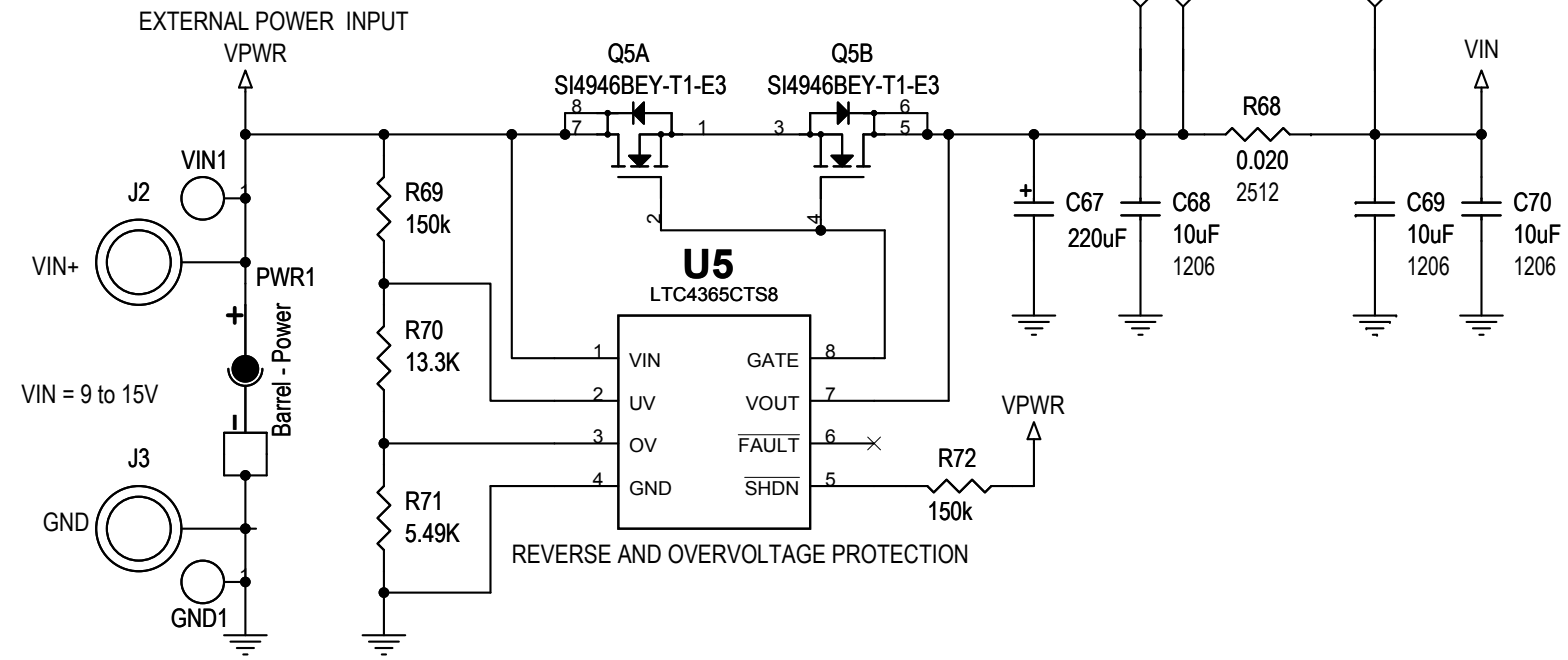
EXTERNAL POWER INPUT
VPWR

Q5A
SI4946BEY-T1-E3
8 7 1 2

Q5B
SI4946BEY-T1-E3
3 6 5 4

VIN

R68
0.020
2512

VIN1
1
J2
VIN+
PWR1
+
Barrel - Power
VIN = 9 to 15V
J3
GND
1
GND1

R69
150k
R70
13.3K
R71
5.49K

U5
LTC4365CTS8
1 VIN
2 UV
3 OV
4 GND
8 GATE
7 VOUT
6 $\overline{FAULT}$
5 $\overline{SHDN}$

VPWR
R72
150k

REVERSE AND OVERVOLTAGE PROTECTION

+
C67
220uF
C68
10uF
1206
C69
10uF
1206
C70
10uF
1206